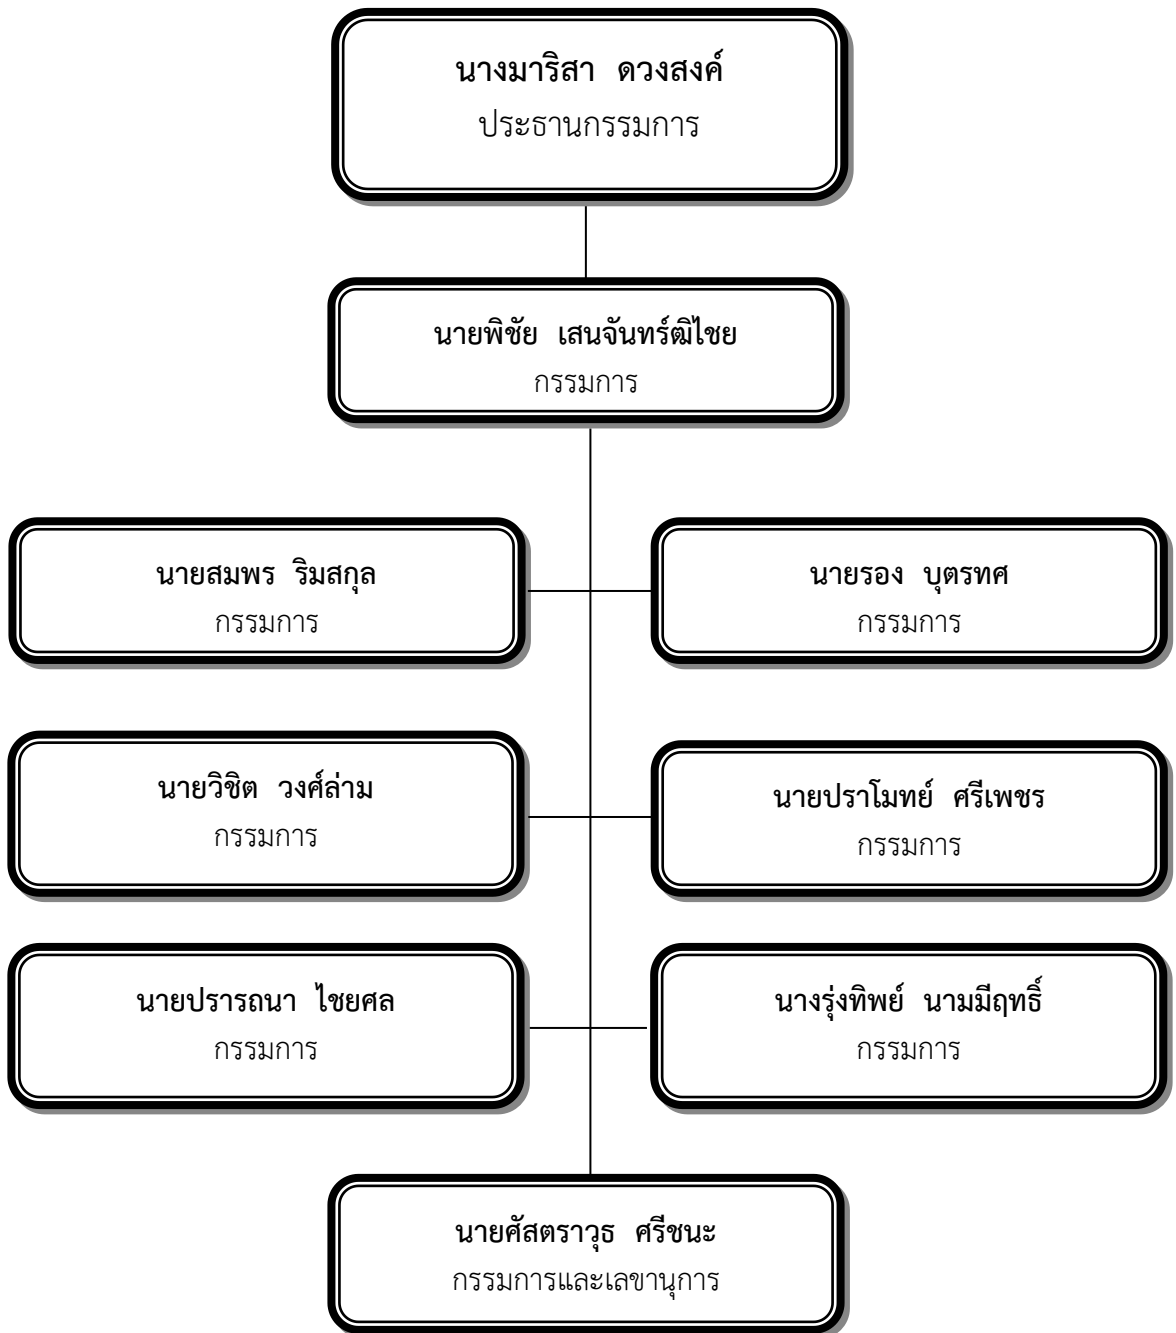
นางมาริสา ดวงสงค์
ประธานกรรมการ

นายพิชัย เสนจันทร์ฒิไชย
กรรมการ

นายสมพร ริมสกุล
กรรมการ

นายรอง บุตรทศ
กรรมการ

นายวิชิต วงศ์ล่าม
กรรมการ

นายปราโมทย์ ศรีเพชร
กรรมการ

นายปรารถนา ไชยศล
กรรมการ

นางรุ่งทิพย์ นามมีฤทธิ์
กรรมการ

นายศัสตราวุธ ศรีชนะ
กรรมการและเลขานุการ